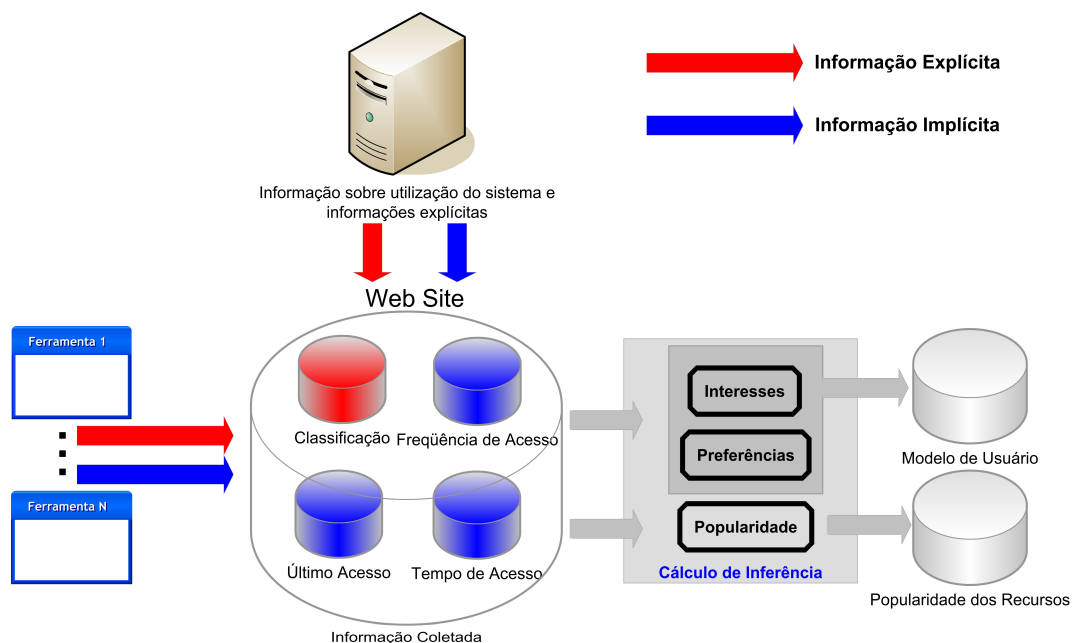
Informação Explícita

Informação Implícita

Informação sobre utilização do sistema e informações explícitas

Web Site

Ferramenta 1

Ferramenta N

Classificação

Freqüência de Acesso

Último Acesso

Tempo de Acesso

Informação Coletada

Interesses

Preferências

Popularidade

Cálculo de Inferência

Modelo de Usuário

Popularidade dos Recursos